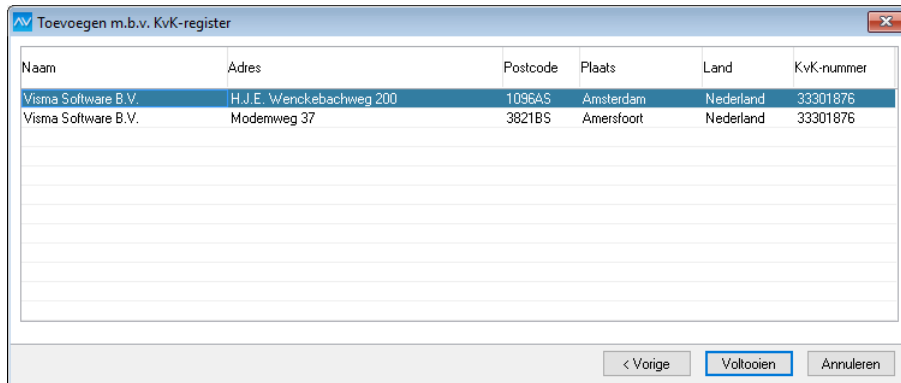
Toevoegen m.b.v. KvK-register

| Naam | Adres | Postcode | Plaats | Land | KvK-nummer |
|---|---|---|---|---|---|
| Visma Software B.V. | H.J.E. Wenckebachweg 200 | 1096AS | Amsterdam | Nederland | 33301876 |
| Visma Software B.V. | Modemweg 37 | 3821BS | Amersfoort | Nederland | 33301876 |

< Vorige
Voltooien
Annuleren